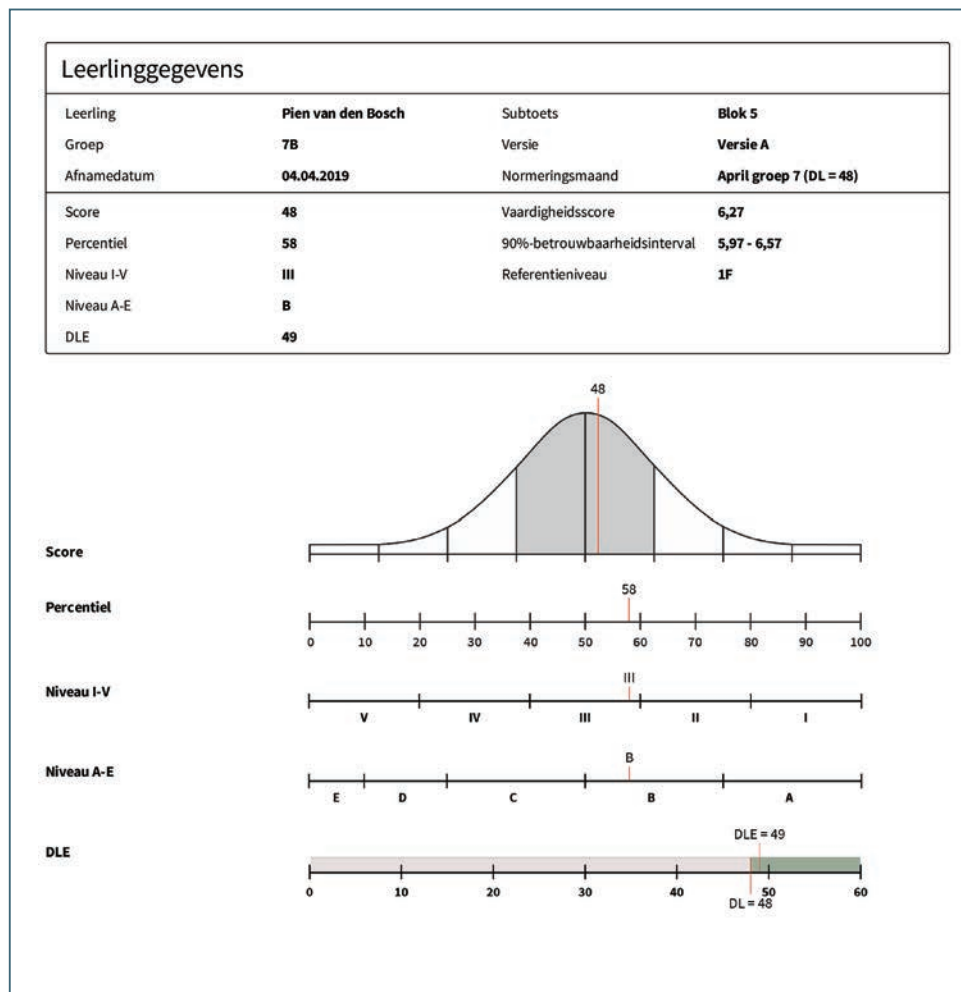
Leerlinggegevens

| Leerling | Pien van den Bosch | Subtoets | Blok 5 |
|---|---|---|---|
| Groep | 7B | Versie | Versie A |
| Afnamedatum | 04.04.2019 | Normeringsmaand | April groep 7 (DL = 48) |
| Score | 48 | Vaardigheidsscore | 6,27 |
| Percentiel | 58 | 90%-betrouwbaarheidsinterval | 5,97 - 6,57 |
| Niveau I-V | III | Referentieniveau | 1F |
| Niveau A-E | B | | |
| DLE | 49 | | |

48

Score

Percentiel

58

0 10 20 30 40 50 60 70 80 90 100

Niveau I-V

III

V IV III II I

Niveau A-E

B

E D C B A

DLE

DLE = 49

0 10 20 30 40 50 60

DL = 48